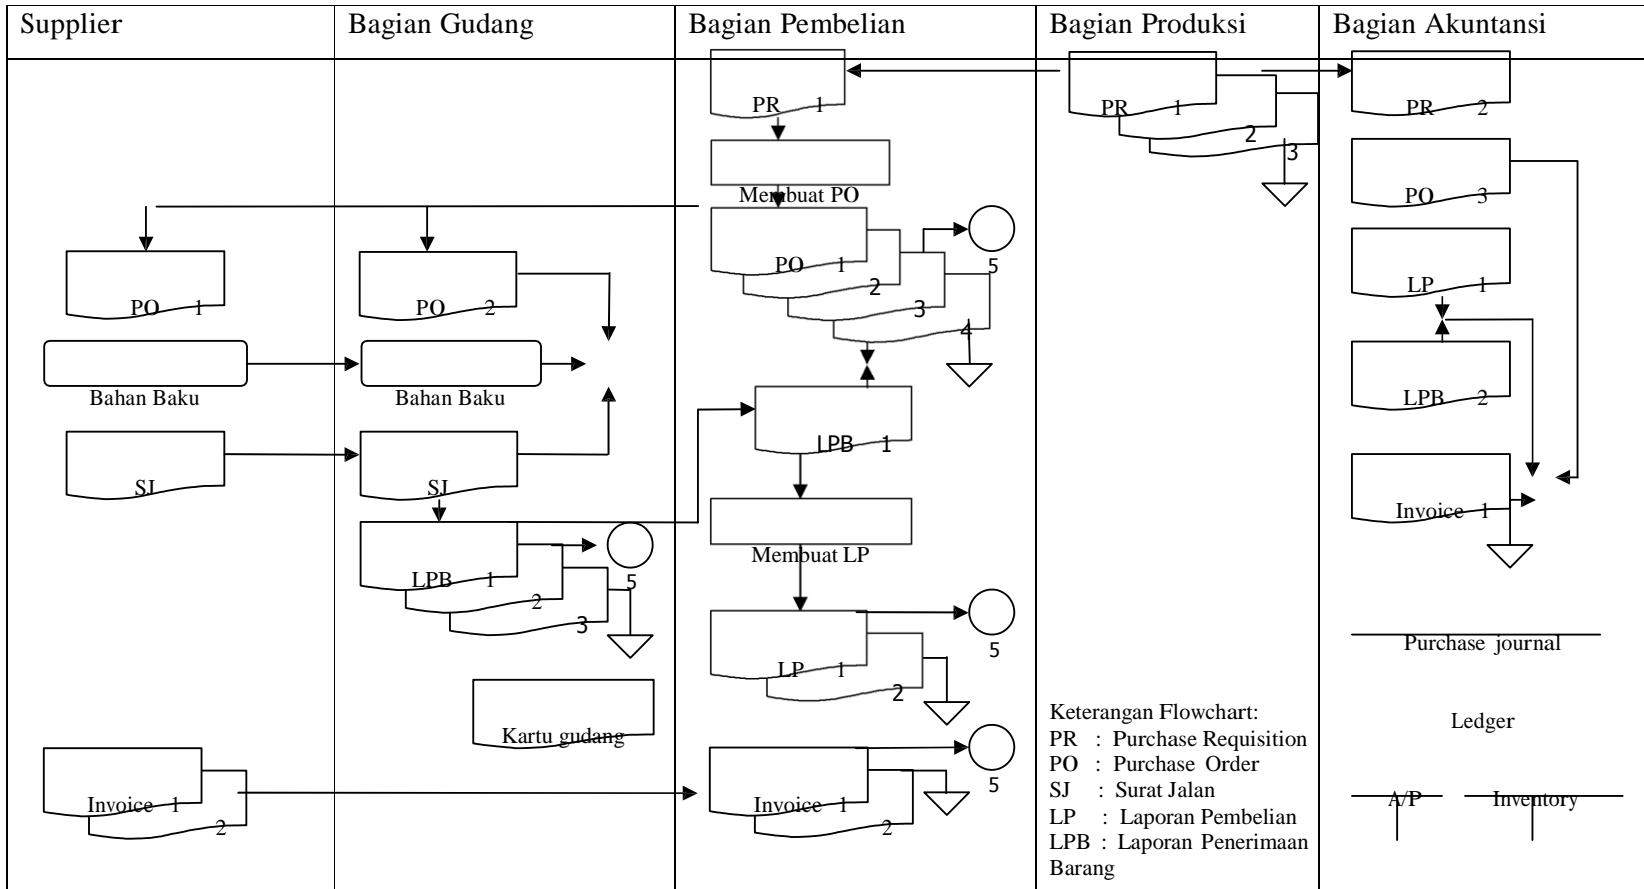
Supplier

Bagian Gudang

Bagian Pembelian

Bagian Produksi

Bagian Akuntansi

PR 1

Membuat PO

PO 1
2
3
4
5

PR 1
2
3

PR 2

PO 3

LP 1

LPB 2

Invoice 1

PO 1

Bahan Baku

SJ

PO 2

Bahan Baku

SJ

LPB 1
2
3
5

Kartu gudang

LPB 1

Membuat LP

LP 1
2
5

Invoice 1
2

Invoice 1
2
5

Keterangan Flowchart:
PR : Purchase Requisition
PO : Purchase Order
SJ : Surat Jalan
LP : Laporan Pembelian
LPB : Laporan Penerimaan Barang

Purchase journal

Ledger

A/P

Inventory